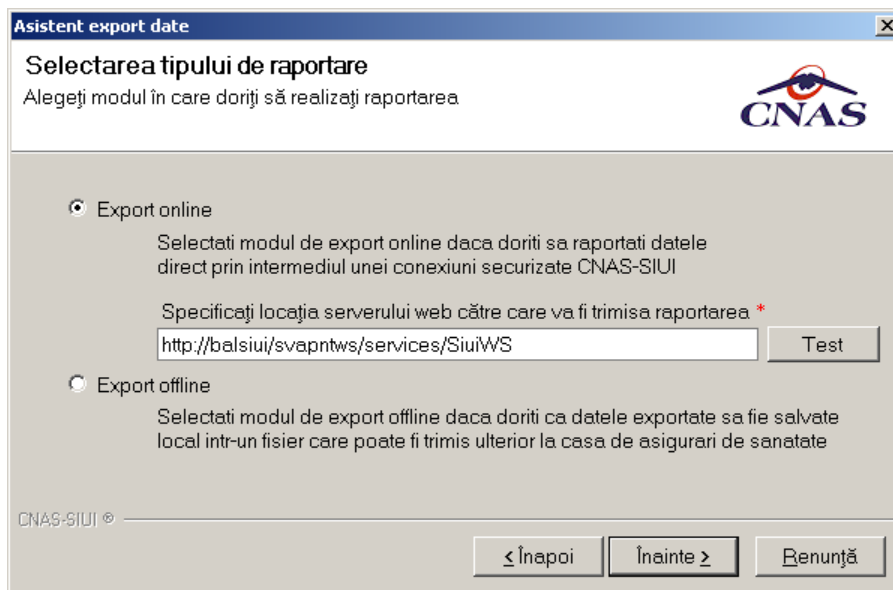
Asistent export date

Selectarea tipului de raportare

Alegeţi modul în care doriţi să realizaţi raportarea

CNAS

Export online

Selectati modul de export online daca doriti sa raportati datele direct prin intermediul unei conexiuni securizate CNAS-SIUI

Specificaţi locaţia serverului web către care va fi trimisa raportarea *

http://balsiui/svapntws/services/SiuiWS

Test

Export offline

Selectati modul de export offline daca doriti ca datele exportate sa fie salvate local intr-un fisier care poate fi trimis ulterior la casa de asigurari de sanatate

CNAS-SIUI ®

< Înapoi

Înainte >

Renunţă